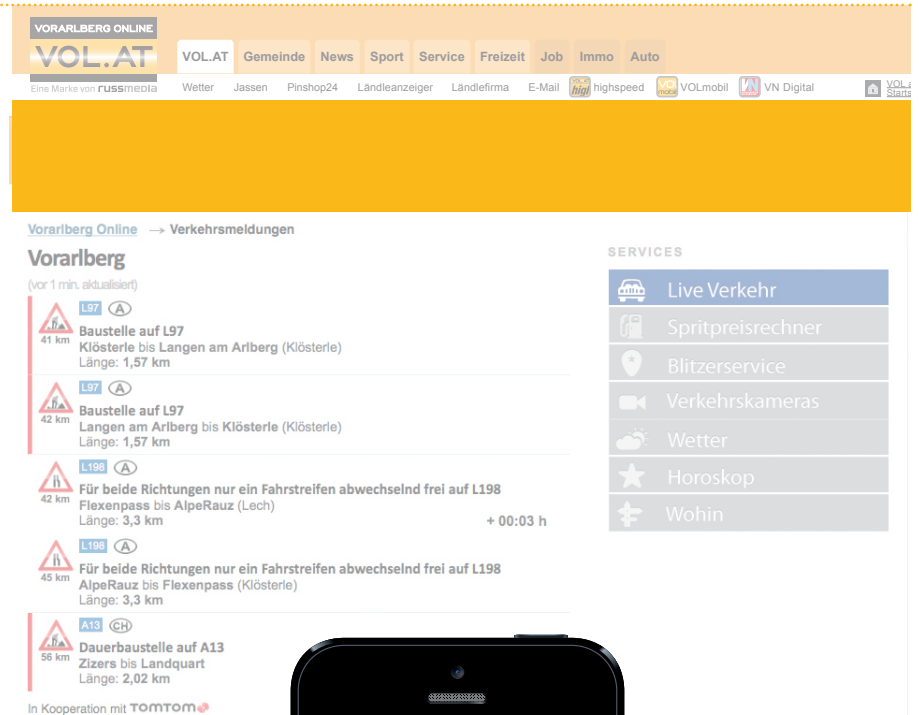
VORARLBERG ONLINE
VOL.AT
Eine Marke von russmedia

VOL.AT | Gemeinde | News | Sport | Service | Freizeit | Job | Immo | Auto

Wetter | Jassen | Pinshop24 | Ländleanzeiger | Ländlefirma | E-Mail | highspeed | VOLmobil | VN Digital | VOL.at Startseite

Vorarlberg Online → Verkehrsmeldungen

Vorarlberg

(vor 1 min. aktualisiert)

L97 A
41 km
Baustelle auf L97
Klösterle bis Langen am Arlberg (Klösterle)
Länge: 1,57 km

L97 A
42 km
Baustelle auf L97
Langen am Arlberg bis Klösterle (Klösterle)
Länge: 1,57 km

L198 A
42 km
Für beide Richtungen nur ein Fahrstreifen abwechselnd frei auf L198
Flexenpass bis AlpeRauz (Lech)
Länge: 3,3 km
+ 00:03 h

L198 A
45 km
Für beide Richtungen nur ein Fahrstreifen abwechselnd frei auf L198
AlpeRauz bis Flexenpass (Klösterle)
Länge: 3,3 km

A13 CH
56 km
Dauerbaustelle auf A13
Zizers bis Landquart
Länge: 2,02 km

In Kooperation mit TOMTOM

SERVICES
Live Verkehr
Spritpreisrechner
Blitzerservice
Verkehrskameras
Wetter
Horoskop
Wohin